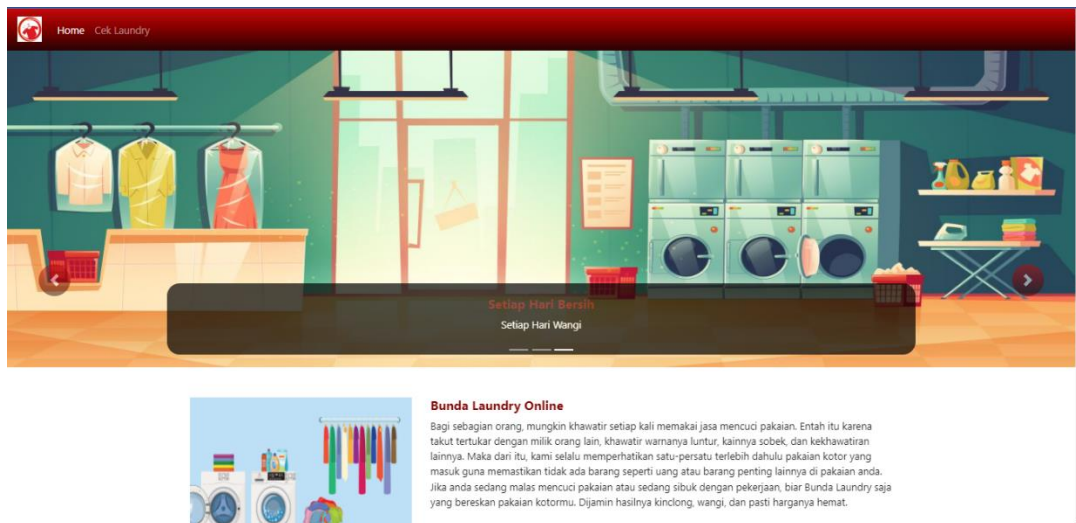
Home Cek Laundry

Setiap Hari Bersih

Setiap Hari Wangi

Bunda Laundry Online

Bagi sebagian orang, mungkin khawatir setiap kali memakai jasa mencuci pakaian. Entah itu karena takut tertukar dengan milik orang lain, khawatir warnanya luntur, kainnya sobek, dan kekhawatiran lainnya. Maka dari itu, kami selalu memperhatikan satu-persatu terlebih dahulu pakaian kotor yang masuk guna memastikan tidak ada barang seperti uang atau barang penting lainnya di pakaian anda. Jika anda sedang malas mencuci pakaian atau sedang sibuk dengan pekerjaan, biar Bunda Laundry saja yang bereskan pakaian kotormu. Dijamin hasilnya kinclong, wangi, dan pasti harganya hemat.